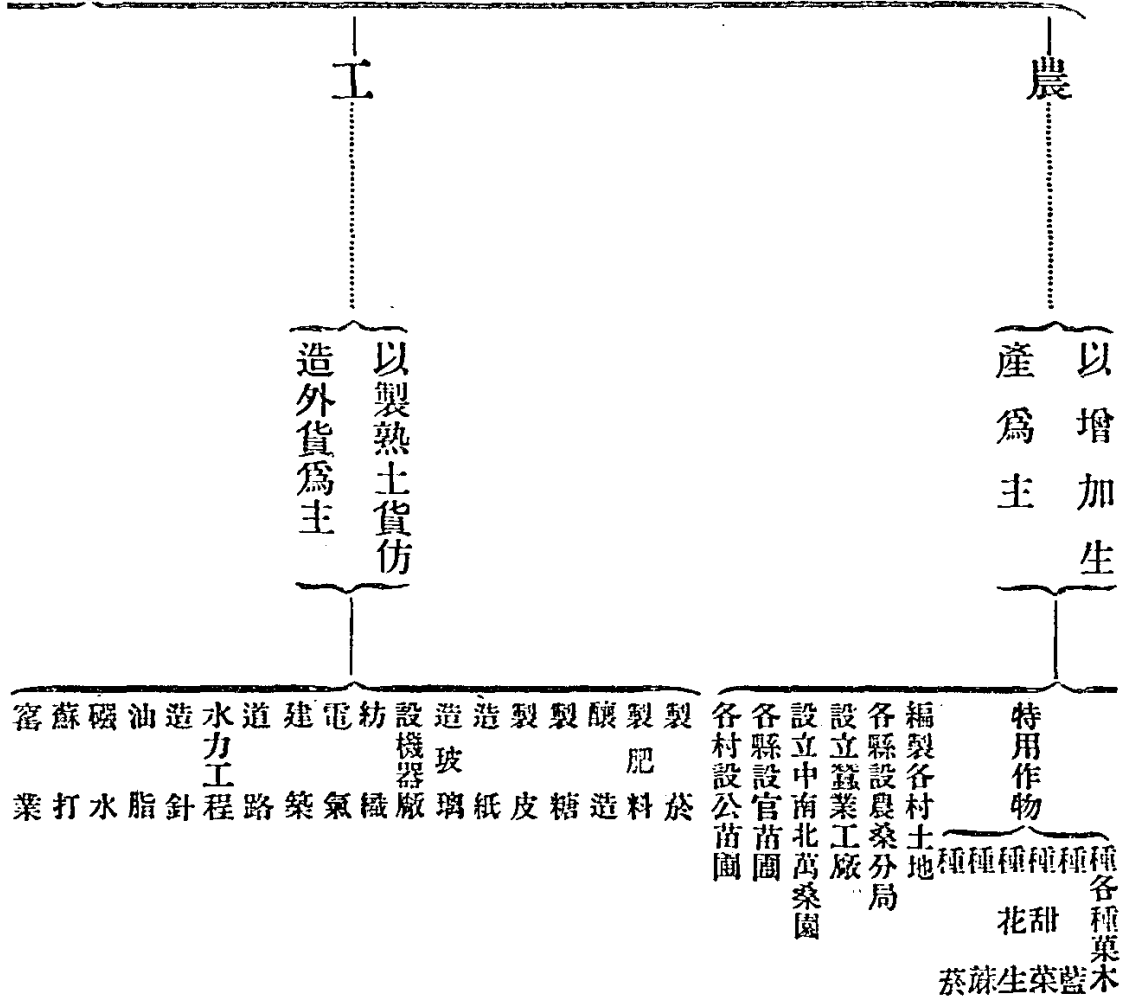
農

以增加生產爲主

特用作物

種各種菓木

種藍

種甜菜

種花生

種蔴

種菸

編製各村土地

各縣設農桑分局

設立蠶業工廠

設立中南北萬桑園

各縣設官苗圃

各村設公苗圃

工

以製熟土貨仿造外貨爲主

製菸

製肥料

釀造

製糖

製皮

造紙

造玻璃

設機器廠

紡織

電氣

建築

道路

水力工程

造針

油脂

礮水

蘇打

窰業